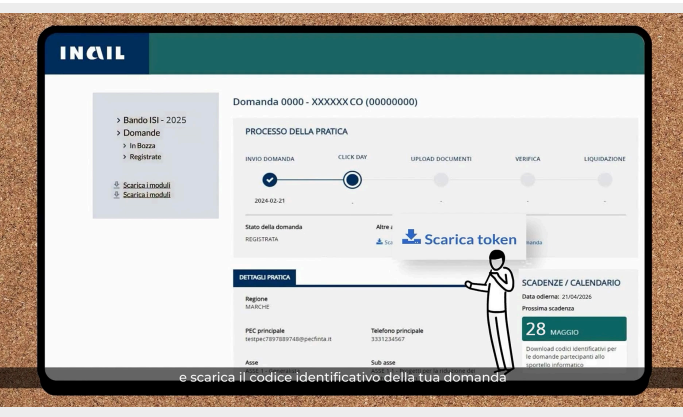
INAIL

> Bando ISI - 2025
> Domande
> In Bozza
> Registrate

Scarica i moduli
Scarica i moduli

Domanda 0000 - XXXXXX CO (00000000)

PROCESSO DELLA PRATICA

INVIO DOMANDA
CLICK DAY
UPLOAD DOCUMENTI
VERIFICA
LIQUIDAZIONE

2024-02-21
-
-
-
-

Stato della domanda
REGISTRATA

Altre a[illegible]
Sc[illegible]

Scarica token

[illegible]manda

DETTAGLI PRATICA

Regione
MARCHE

PEC principale
testpec7897889748@pecfinta.it

Telefono principale
3331234567

Asse

Sub asse

SCADENZE / CALENDARIO
Data odierna: 21/04/2026
Prossima scadenza

28 MAGGIO

Download codici identificativi per le domande partecipanti allo sportello informatico

e scarica il codice identificativo della tua domanda